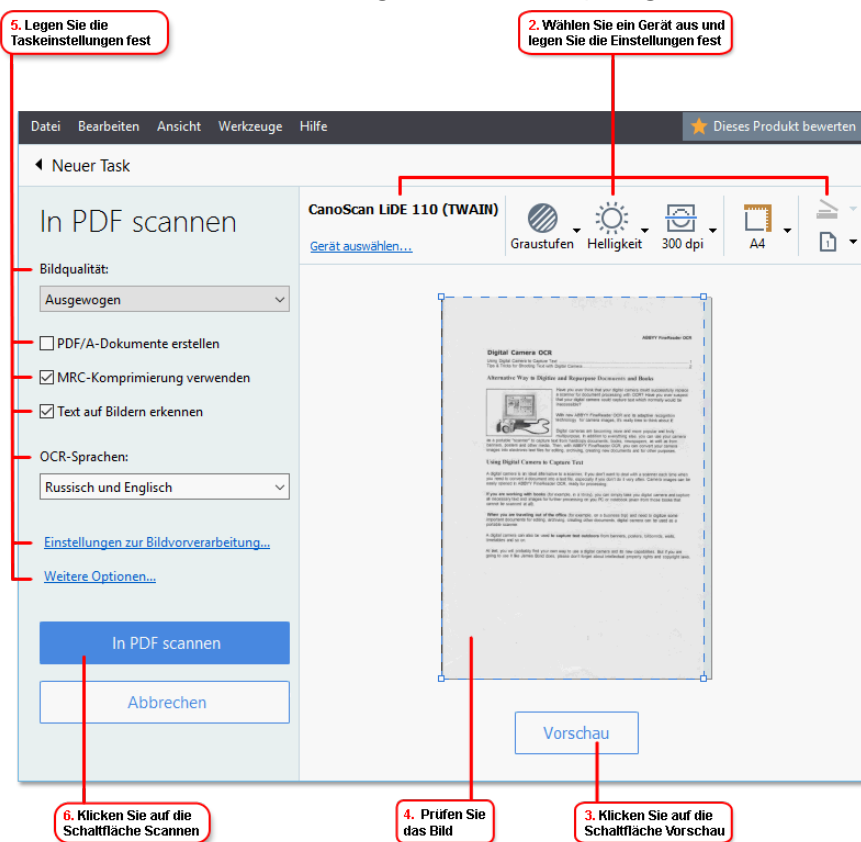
5. Legen Sie die Taskeinstellungen fest

2. Wählen Sie ein Gerät aus und legen Sie die Einstellungen fest

Datei Bearbeiten Ansicht Werkzeuge Hilfe

Dieses Produkt bewerten

Neuer Task

In PDF scannen

CanoScan LiDE 110 (TWAIN)

Gerät auswählen...

Graustufen

Helligkeit

300 dpi

A4

1

Bildqualität:

Ausgewogen

PDF/A-Dokumente erstellen

MRC-Komprimierung verwenden

Text auf Bildern erkennen

OCR-Sprachen:

Russisch und Englisch

Einstellungen zur Bildvorverarbeitung...

Weitere Optionen...

ABBYY FineReader OCR

Digital Camera OCR

Alternative Way to Digitize and Repurpose Documents and Books

Using Digital Camera to Capture Text

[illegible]

In PDF scannen

Abbrechen

Vorschau

6. Klicken Sie auf die Schaltfläche Scannen

4. Prüfen Sie das Bild

3. Klicken Sie auf die Schaltfläche Vorschau